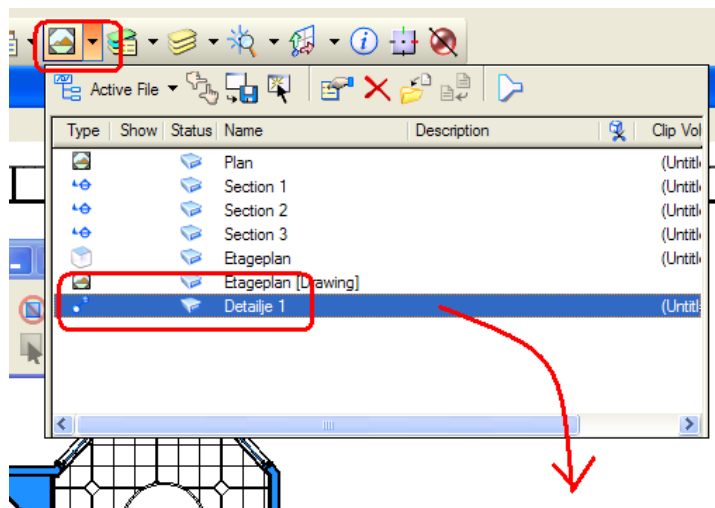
Active File

| Type | Show | Status | Name | Description | | Clip Vol |
|---|---|---|---|---|---|---|
| | | | Plan | | | (Untitl |
| | | | Section 1 | | | (Untitl |
| | | | Section 2 | | | (Untitl |
| | | | Section 3 | | | (Untitl |
| | | | Etageplan | | | (Untitl |
| | | | Etageplan [Drawing] | | | |
| | | | Detailje 1 | | | (Untitl |